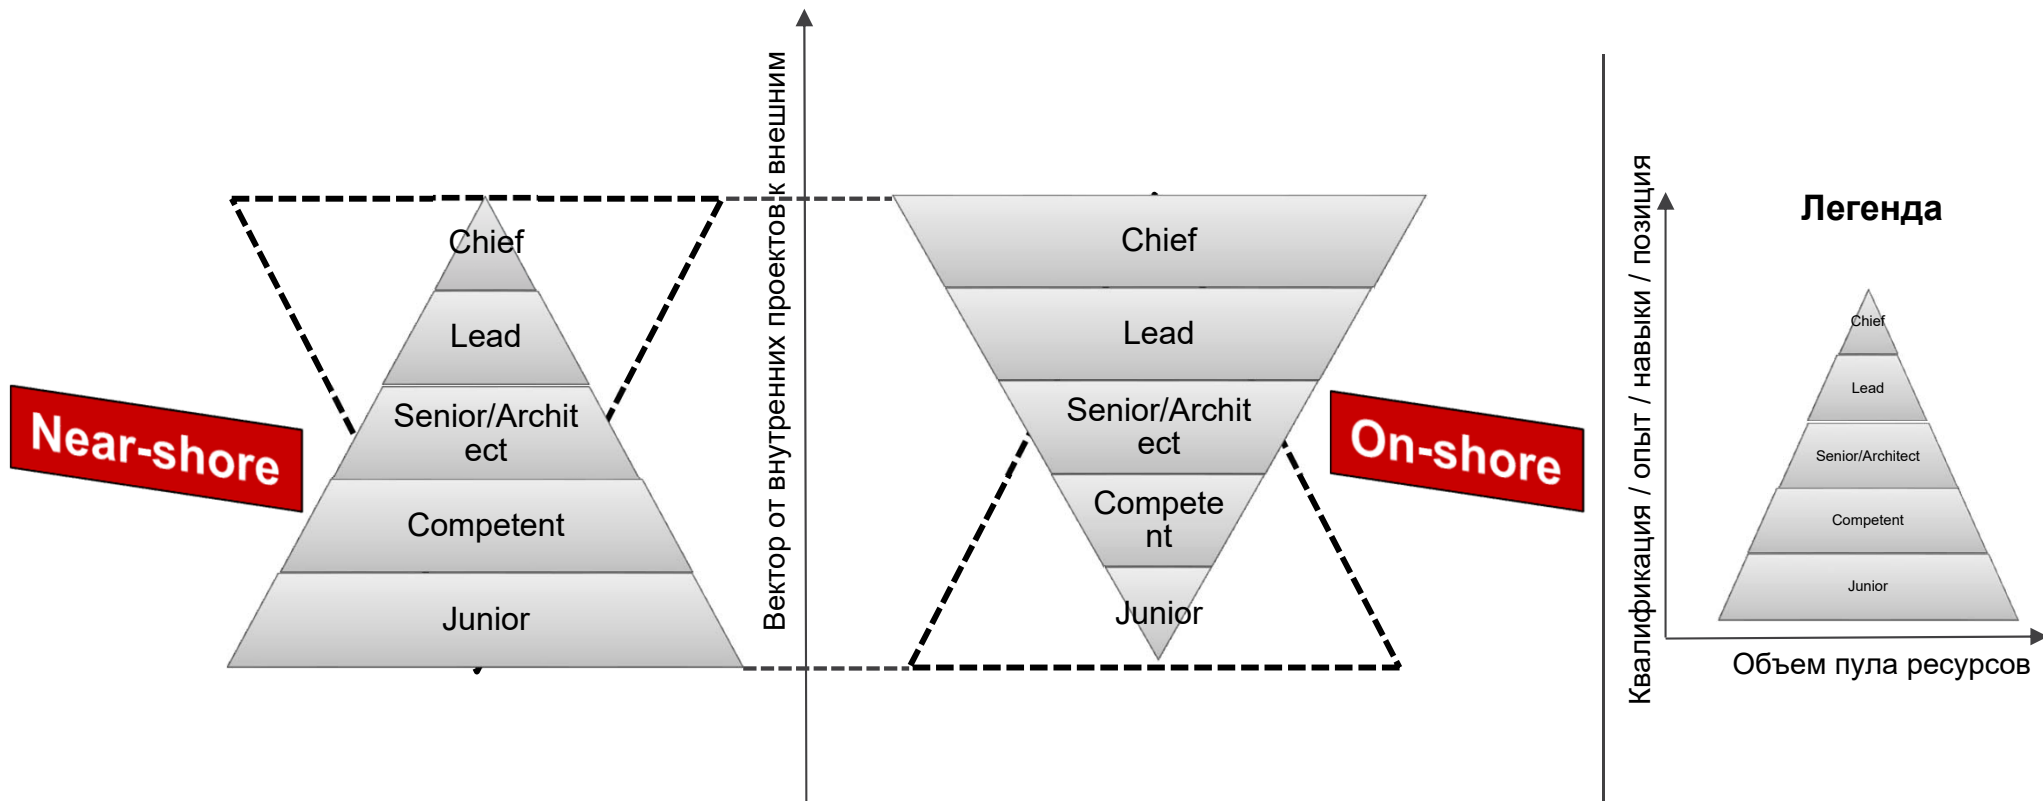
Near-shore

Chief

Lead

Senior/Architect

Competent

Junior

Вектор от внутренних проектов к внешним

Chief

Lead

Senior/Architect

Competent

Junior

On-shore

Легенда

Квалификация / опыт / навыки / позиция

Chief

Lead

Senior/Architect

Competent

Junior

Объем пула ресурсов